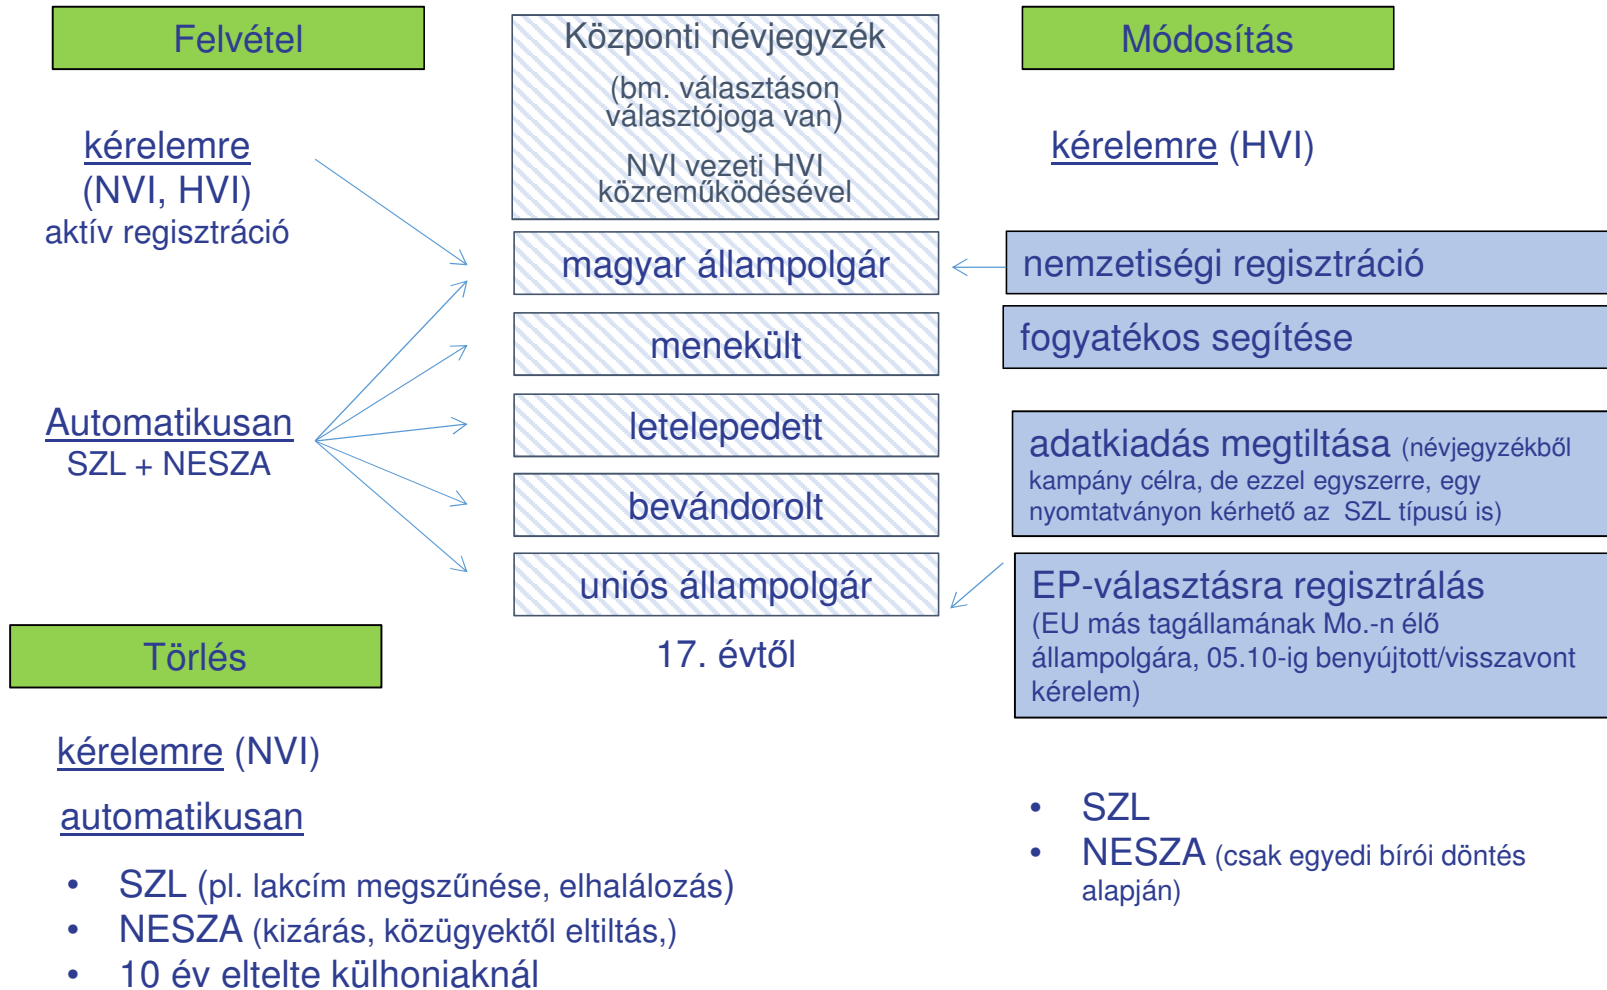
Felvétel

Központi névjegyzék

(bm. választáson választójoga van)

NVI vezeti HVI közreműködésével

Módosítás

kérelemre (NVI, HVI) aktív regisztráció

kérelemre (HVI)

magyar állampolgár

nemzetiségi regisztráció

menekült

fogyatékos segítése

Automatikusan SZL + NESZA

letelepedett

adatkiadás megtiltása (névjegyzékből kampány célra, de ezzel egyszerre, egy nyomtatványon kérhető az SZL típusú is)

bevándorolt

uniós állampolgár

EP-választásra regisztrálás (EU más tagállamának Mo.-n élő állampolgára, 05.10-ig benyújtott/visszavont kérelem)

Törlés

17. évtől

kérelemre (NVI)

automatikusan

• SZL (pl. lakcím megszűnése, elhalálozás)
• NESZA (kizárás, közügyektől eltiltás,)
• 10 év eltelte külhoniaknál

• SZL
• NESZA (csak egyedi bírói döntés alapján)